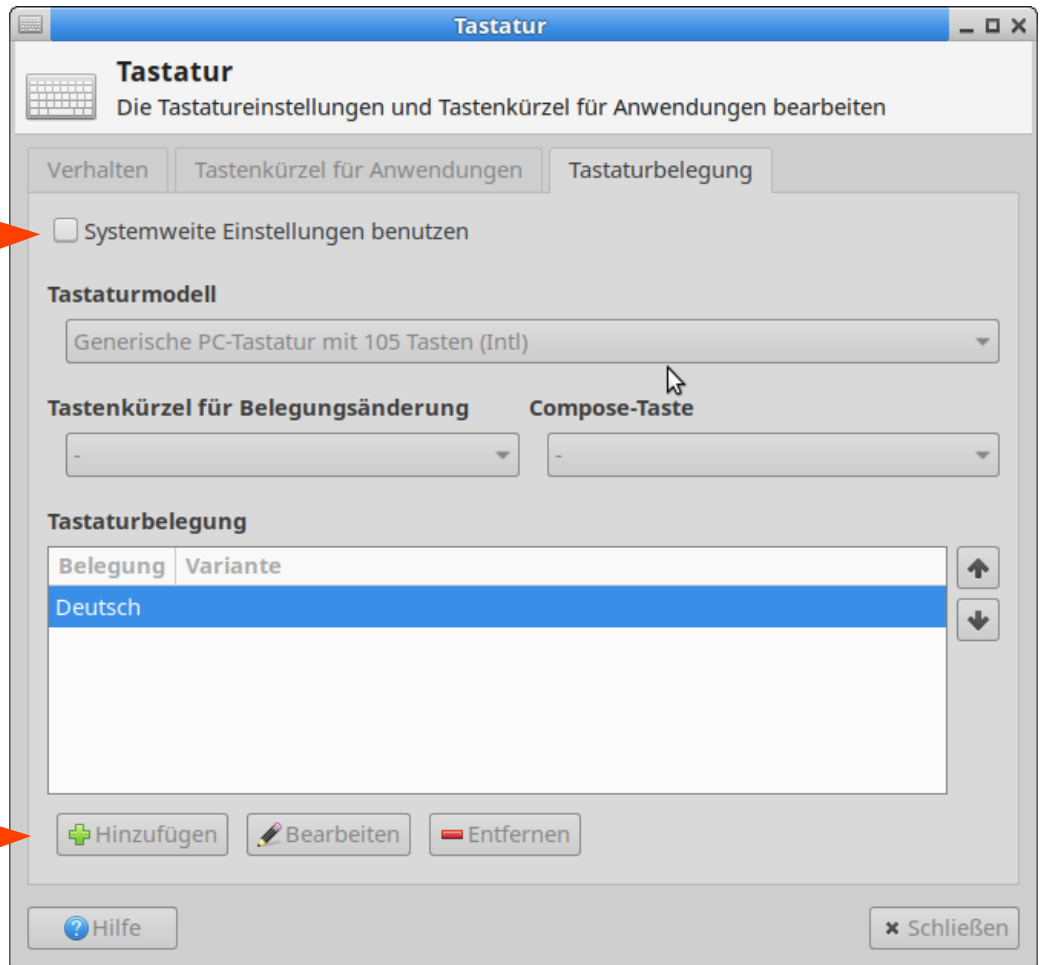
Tastatur

Tastatur
Die Tastatureinstellungen und Tastenkürzel für Anwendungen bearbeiten

Verhalten | Tastenkürzel für Anwendungen | Tastaturbelegung

Systemweite Einstellungen benutzen

Tastaturmodell

Generische PC-Tastatur mit 105 Tasten (Intl)

Tastenkürzel für Belegungsänderung

-

Compose-Taste

-

Tastaturbelegung

| Belegung | Variante |
|---|---|
| Deutsch | |

Hinzufügen Bearbeiten Entfernen

Hilfe

Schließen